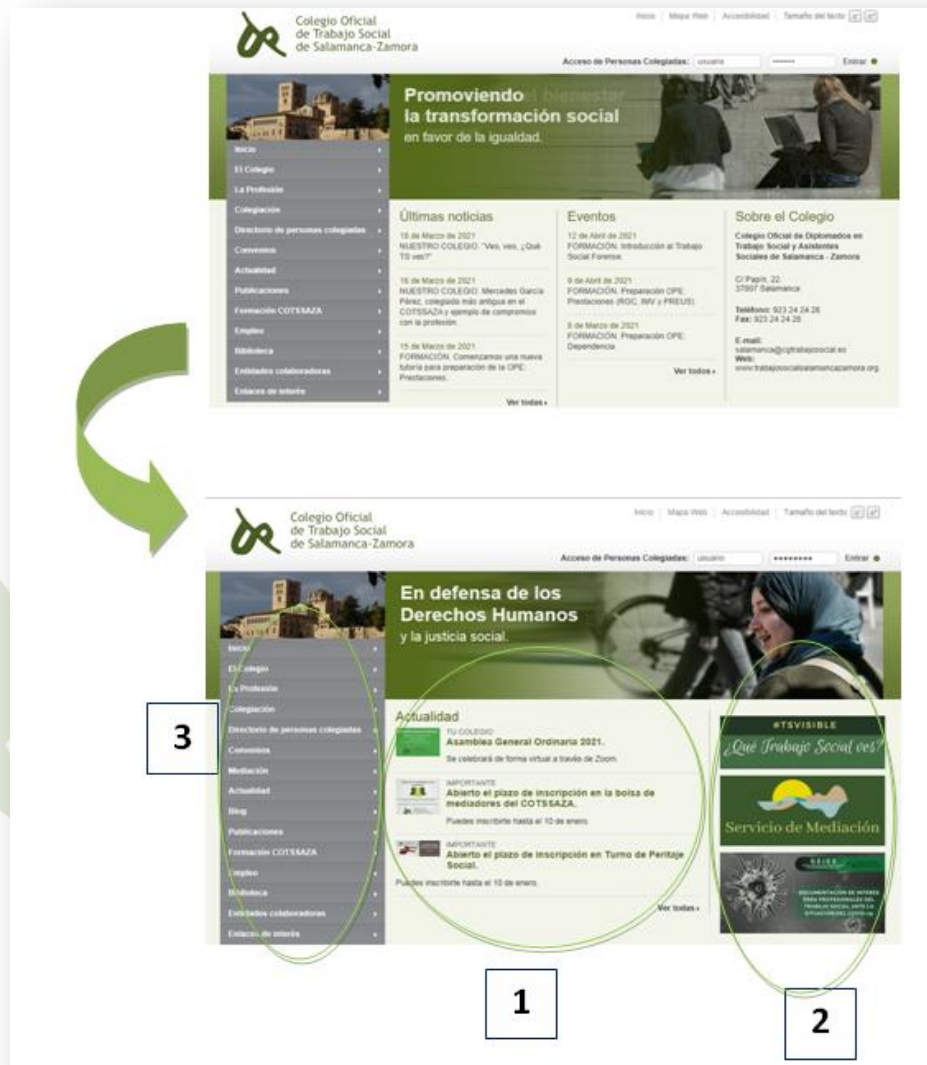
Colegio Oficial
de Trabajo Social
de Salamanca-Zamora

Inicio | Mapa Web | Accesibilidad | Tamaño del texto

Acceso de Personas Colegiadas: usuario ••••••• Entrar

Promoviendo el bienestar
la transformación social
en favor de la igualdad.

Inicio
El Colegio
La Profesión
Colegiación
Directorio de personas colegiadas
Convenios
Actualidad
Publicaciones
Formación COTSSAZA
Empleo
Biblioteca
Entidades colaboradoras
Enlaces de interés

Últimas noticias

18 de Marzo de 2021
NUESTRO COLEGIO. "Veo, veo, ¿Qué TS ves?"

16 de Marzo de 2021
NUESTRO COLEGIO. Mercedes García Pérez, colegiada más antigua en el COTSSAZA y ejemplo de compromiso con la profesión.

15 de Marzo de 2021
FORMACIÓN. Comenzamos una nueva tutoría para preparación de la OPE: Prestaciones.

Ver todas »

Eventos

12 de Abril de 2021
FORMACIÓN. Introducción al Trabajo Social Forense.

9 de Abril de 2021
FORMACIÓN. Preparación OPE: Prestaciones (RGC, IMV y PREUS).

8 de Marzo de 2021
FORMACIÓN. Preparación OPE: Dependencia.

Ver todos »

Sobre el Colegio

Colegio Oficial de Diplomados en Trabajo Social y Asistentes Sociales de Salamanca - Zamora

C/ Papín, 22.
37007 Salamanca

Teléfono: 923 24 24 28
Fax: 923 24 24 28

E-mail:
salamanca@cgtrabajosocial.es
Web:
www.trabajosocialsalamancazamora.org

Colegio Oficial
de Trabajo Social
de Salamanca-Zamora

Inicio | Mapa Web | Accesibilidad | Tamaño del texto

Acceso de Personas Colegiadas: usuario ••••••••• Entrar

En defensa de los
Derechos Humanos
y la justicia social.

Inicio
El Colegio
La Profesión
Colegiación
Directorio de personas colegiadas
Convenios
Mediación
Actualidad
Blog
Publicaciones
Formación COTSSAZA
Empleo
Biblioteca
Entidades colaboradoras
Enlaces de interés

3

Actualidad

TU COLEGIO
Asamblea General Ordinaria 2021.
Se celebrará de forma virtual a través de Zoom.

IMPORTANTE
Abierto el plazo de inscripción en la bolsa de mediadores del COTSSAZA.
Puedes inscribirte hasta el 10 de enero.

IMPORTANTE
Abierto el plazo de inscripción en Turno de Peritaje Social.
Puedes inscribirte hasta el 10 de enero.

Ver todas »

#TSVISIBLE
¿Qué Trabajo Social ves?

Servicio de Mediación

DOCUMENTACIÓN DE INTERÉS PARA PROFESIONALES DEL TRABAJO SOCIAL ANTE LA SITUACIÓN DEL COVID-19

1

2